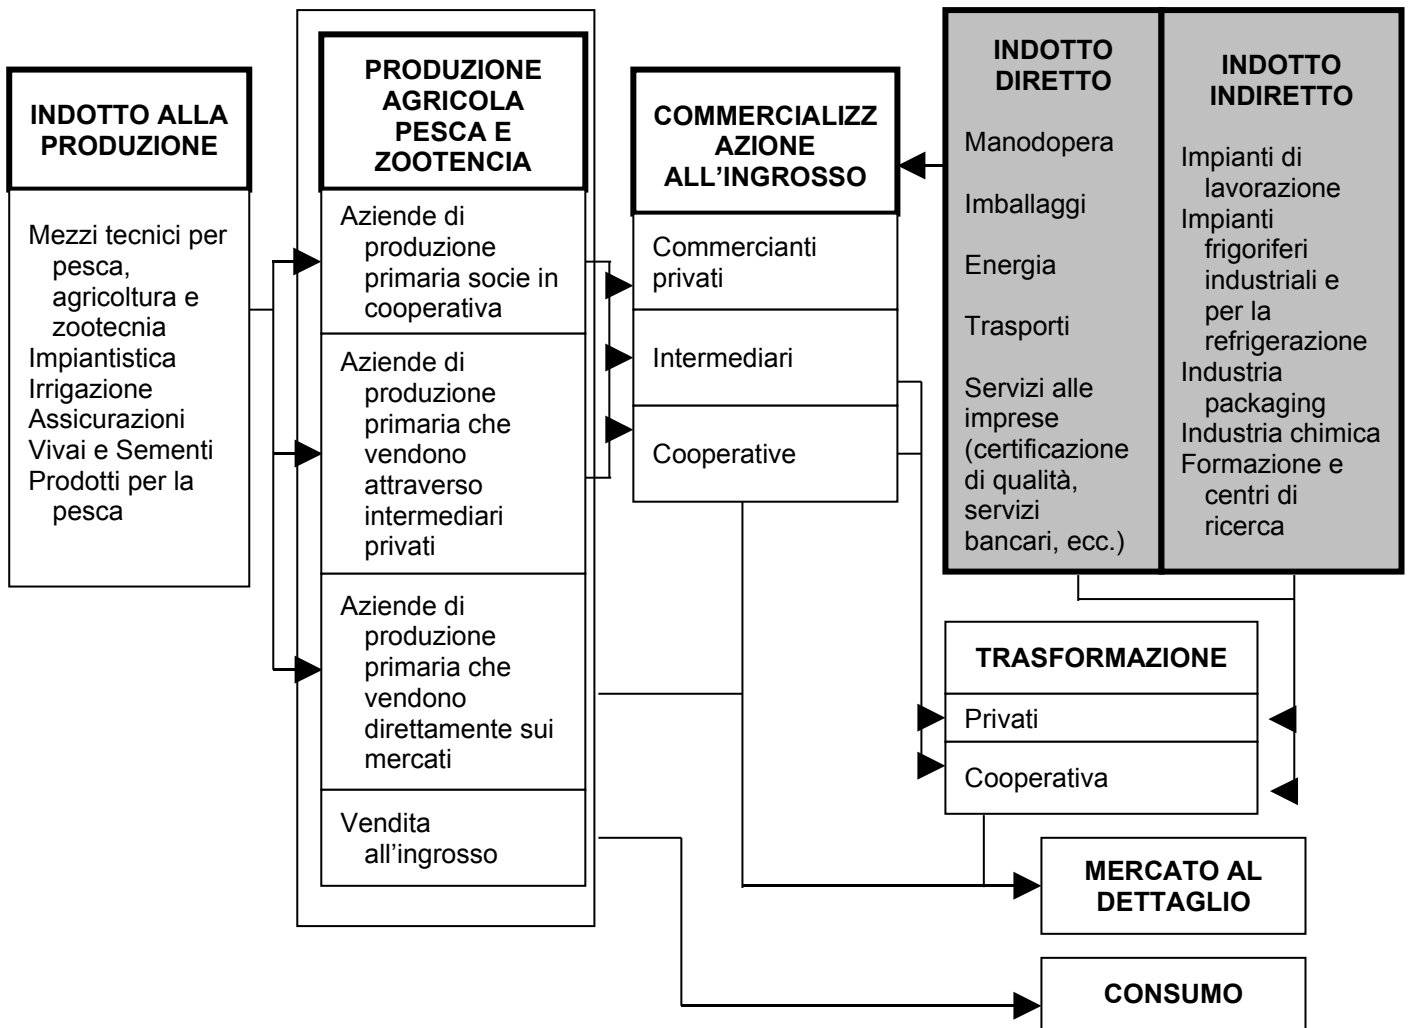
INDOTTO ALLA PRODUZIONE

Mezzi tecnici per pesca, agricoltura e zootecnia
Impiantistica
Irrigazione
Assicurazioni
Vivai e Sementi
Prodotti per la pesca

PRODUZIONE AGRICOLA PESCA E ZOOTENCIA

Aziende di produzione primaria socie in cooperativa

Aziende di produzione primaria che vendono attraverso intermediari privati

Aziende di produzione primaria che vendono direttamente sui mercati

Vendita all'ingrosso

COMMERCIALIZZ AZIONE ALL'INGROSSO

Commercianti privati

Intermediari

Cooperative

INDOTTO DIRETTO

Manodopera

Imballaggi

Energia

Trasporti

Servizi alle imprese (certificazione di qualità, servizi bancari, ecc.)

INDOTTO INDIRETTO

Impianti di lavorazione
Impianti frigoriferi industriali e per la refrigerazione
Industria packaging
Industria chimica
Formazione e centri di ricerca

TRASFORMAZIONE

Privati

Cooperativa

MERCATO AL DETTAGLIO

CONSUMO